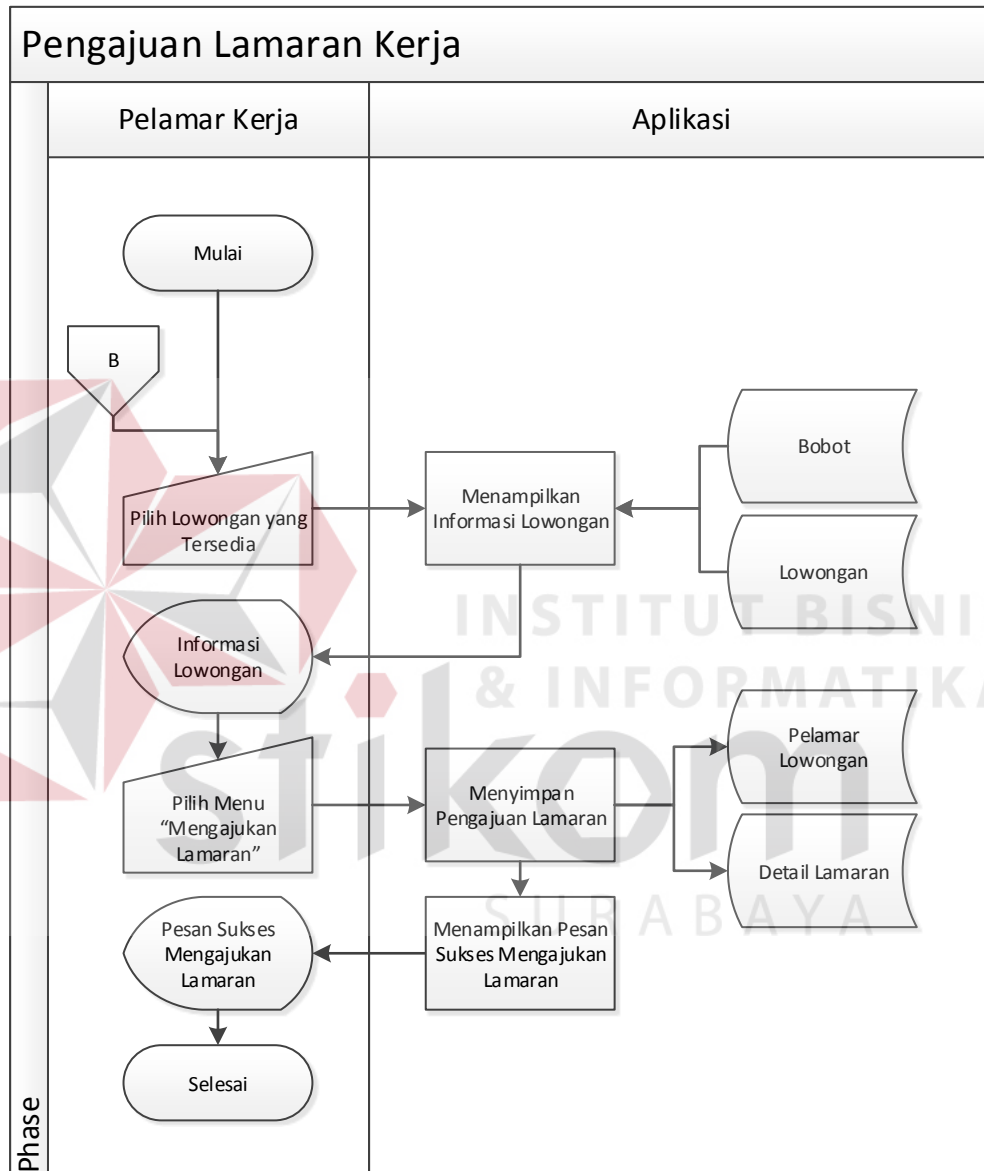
Pengajuan Lamaran Kerja

Pelamar Kerja

Aplikasi

Mulai

B

Pilih Lowongan yang Tersedia

Menampilkan Informasi Lowongan

Bobot

Lowongan

Informasi Lowongan

INSTITUT BISNIS & INFORMATIKA

stikom

SURABAYA

Pilih Menu "Mengajukan Lamaran"

Menyimpan Pengajuan Lamaran

Pelamar Lowongan

Detail Lamaran

Pesan Sukses Mengajukan Lamaran

Menampilkan Pesan Sukses Mengajukan Lamaran

Selesai

Phase